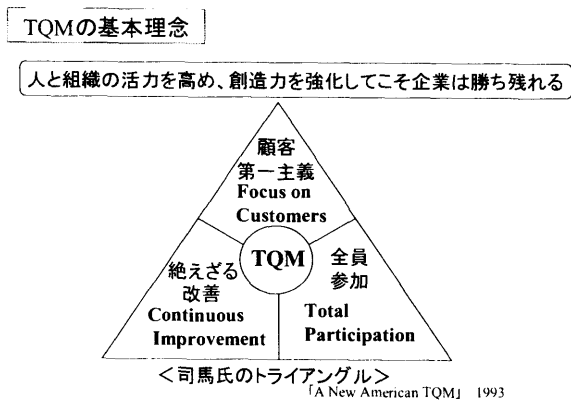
TQMの基本理念

人と組織の活力を高め、創造力を強化してこそ企業は勝ち残れる

顧客
第一主義
Focus on
Customers

TQM

絶えざる
改善
Continuous
Improvement

全員
参加
Total
Participation

<司馬氏のトライアングル>
「A New American TQM」 1993